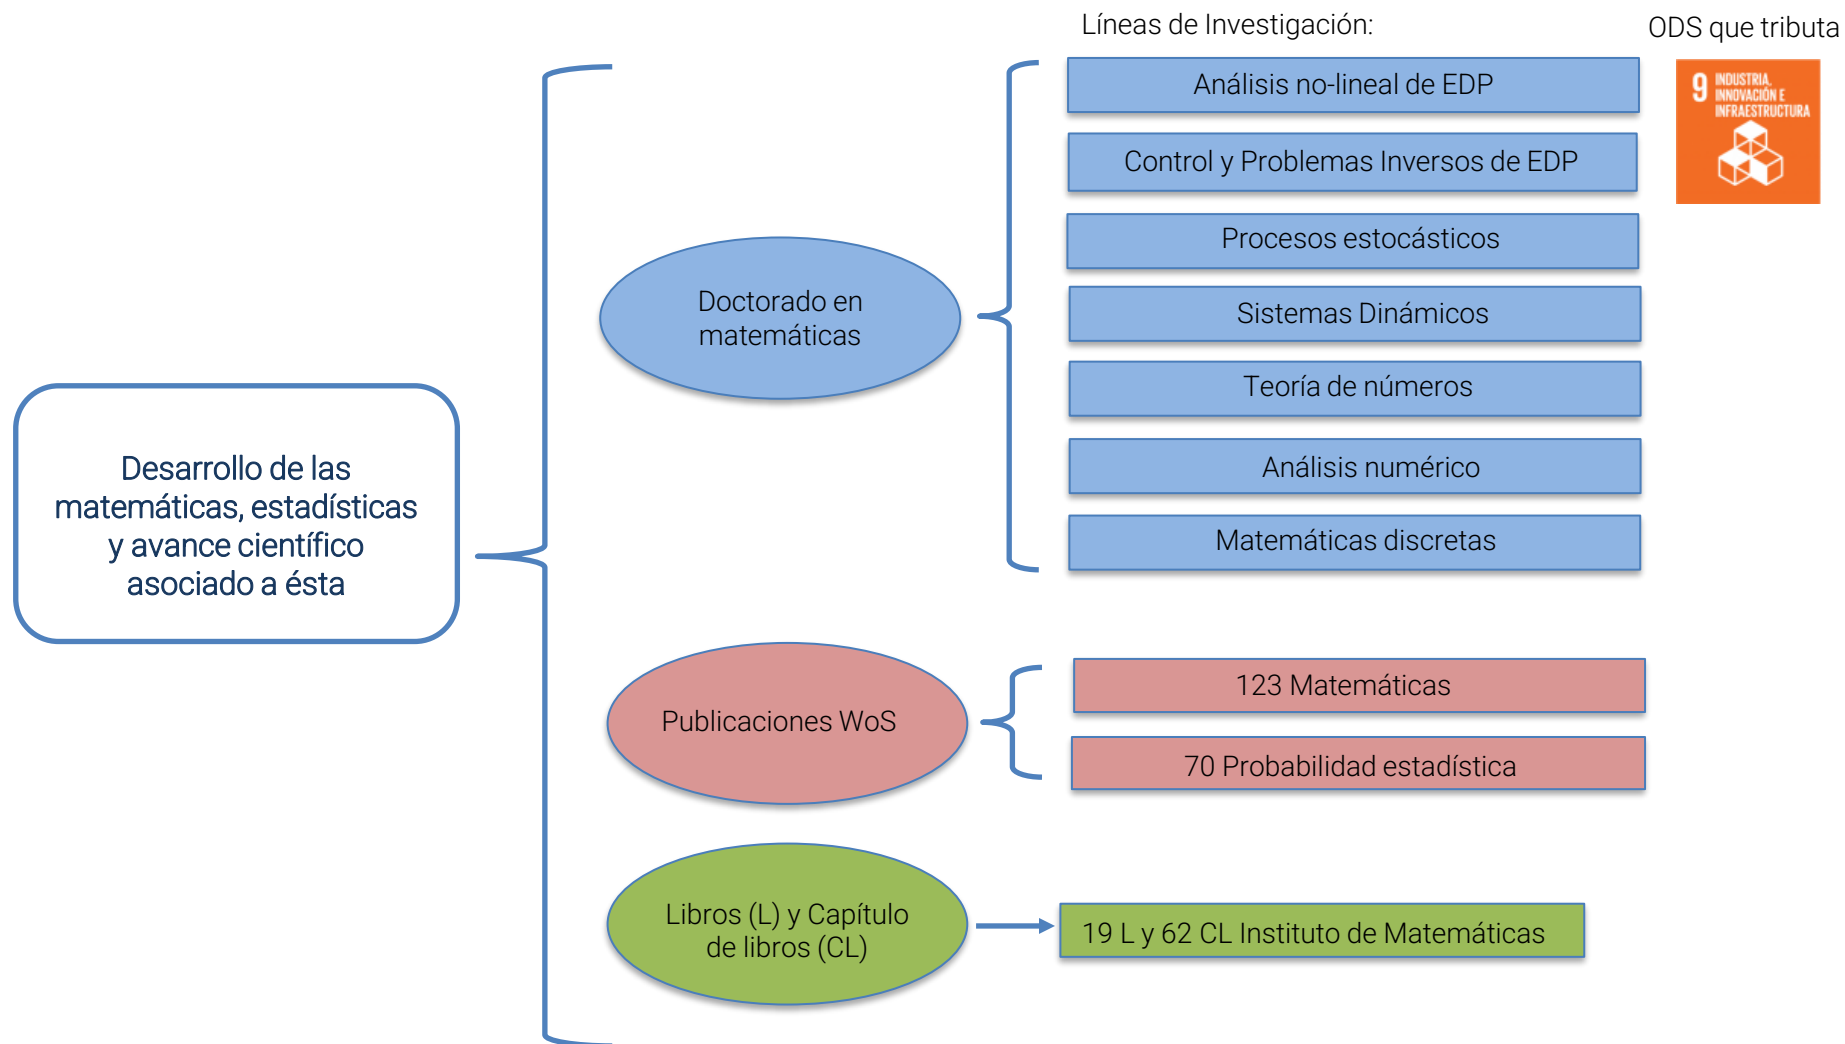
Líneas de Investigación:

ODS que tributa

9 INDUSTRIA, INNOVACIÓN E INFRAESTRUCTURA

Desarrollo de las matemáticas, estadísticas y avance científico asociado a ésta

Doctorado en matemáticas

Análisis no-lineal de EDP

Control y Problemas Inversos de EDP

Procesos estocásticos

Sistemas Dinámicos

Teoría de números

Análisis numérico

Matemáticas discretas

Publicaciones WoS

123 Matemáticas

70 Probabilidad estadística

Libros (L) y Capítulo de libros (CL)

19 L y 62 CL Instituto de Matemáticas